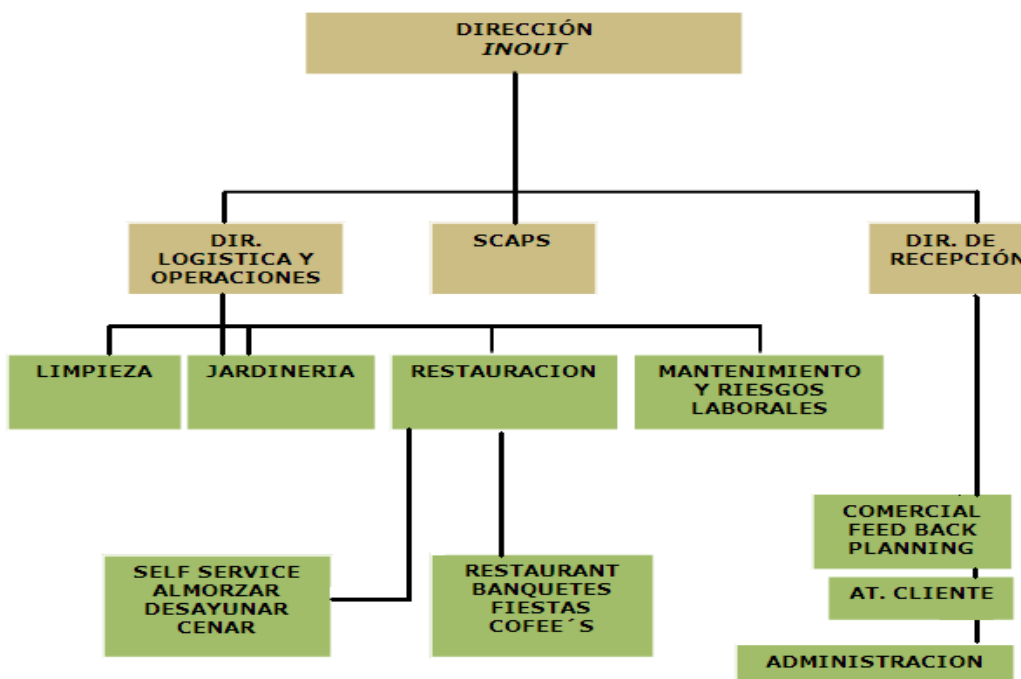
DIRECCIÓN
INOUT

DIR. LOGISTICA Y OPERACIONES

SCAPS

DIR. DE RECEPCIÓN

LIMPIEZA

JARDINERIA

RESTAURACION

MANTENIMIENTO Y RIESGOS LABORALES

SELF SERVICE ALMORZAR DESAYUNAR CENAR

RESTAURANT BANQUETES FIESTAS COFEE´S

COMERCIAL FEED BACK PLANNING

AT. CLIENTE

ADMINISTRACION